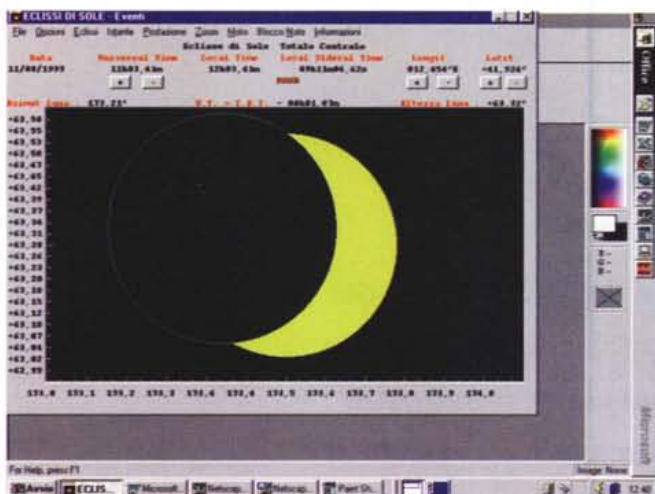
ECLISSI DI SOLE - Events

File Opzioni Eclissi Istante Posizione Zoom Moto Blocca Moto Informazioni

Eclisse di Sole Totale Centrale

| Data | Universal Time | Local Time | Local Sidereal Time | Longit | Latit |
|---|---|---|---|---|---|
| 11/08/1999 | 12h03,43m | 12h03,43m | 09h11m06,62s | 012,456°E | +41,926° |

Azimut Luna 173,21° | T.T. - T.U.T. = 00h01,03m | Altezza Luna +63,32°

+63,56
+63,55
+63,53
+63,51
+63,49
+63,47
+63,45
+63,42
+63,41
+63,39
+63,37
+63,35
+63,33
+63,31
+63,30
+63,28
+63,26
+63,24
+63,22
+63,20
+63,18
+63,16
+63,15
+63,12
+63,10
+63,08
+63,06
+63,04
+63,02
+62,99

173,0 173,1 173,2 173,3 173,4 173,5 173,6 173,7 173,8 173,9 174,0

For Help, press F1

Image Nose

Avvio ECLIS... Microsoft... Netscap... Netscap... Paint Sh...

Office

Microsoft

12:41